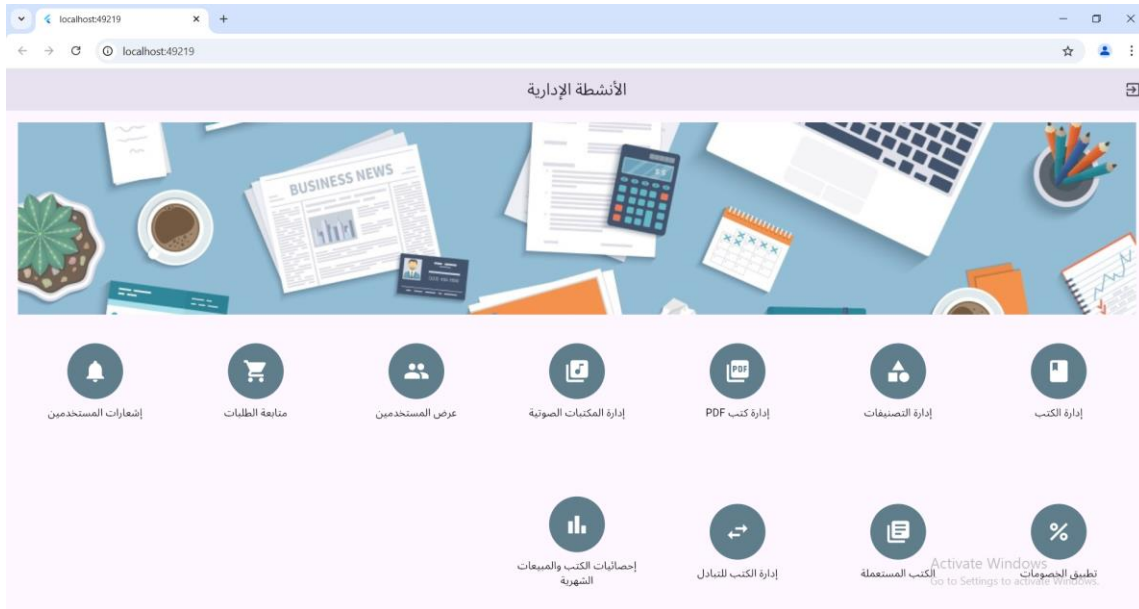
localhost:49219
localhost:49219

الأنشطة الإدارية

BUSINESS NEWS

إدارة الكتب
إدارة التصنيفات
إدارة كتب PDF
إدارة المكتبات الصوتية
عرض المستخدمين
متابعة الطلبات
إشعارات المستخدمين

تطبيق الخصومات
الكتب المستعملة
إدارة الكتب للتبادل
إحصائيات الكتب والمبيعات الشهرية

Activate Windows
Go to Settings to activate Windows.